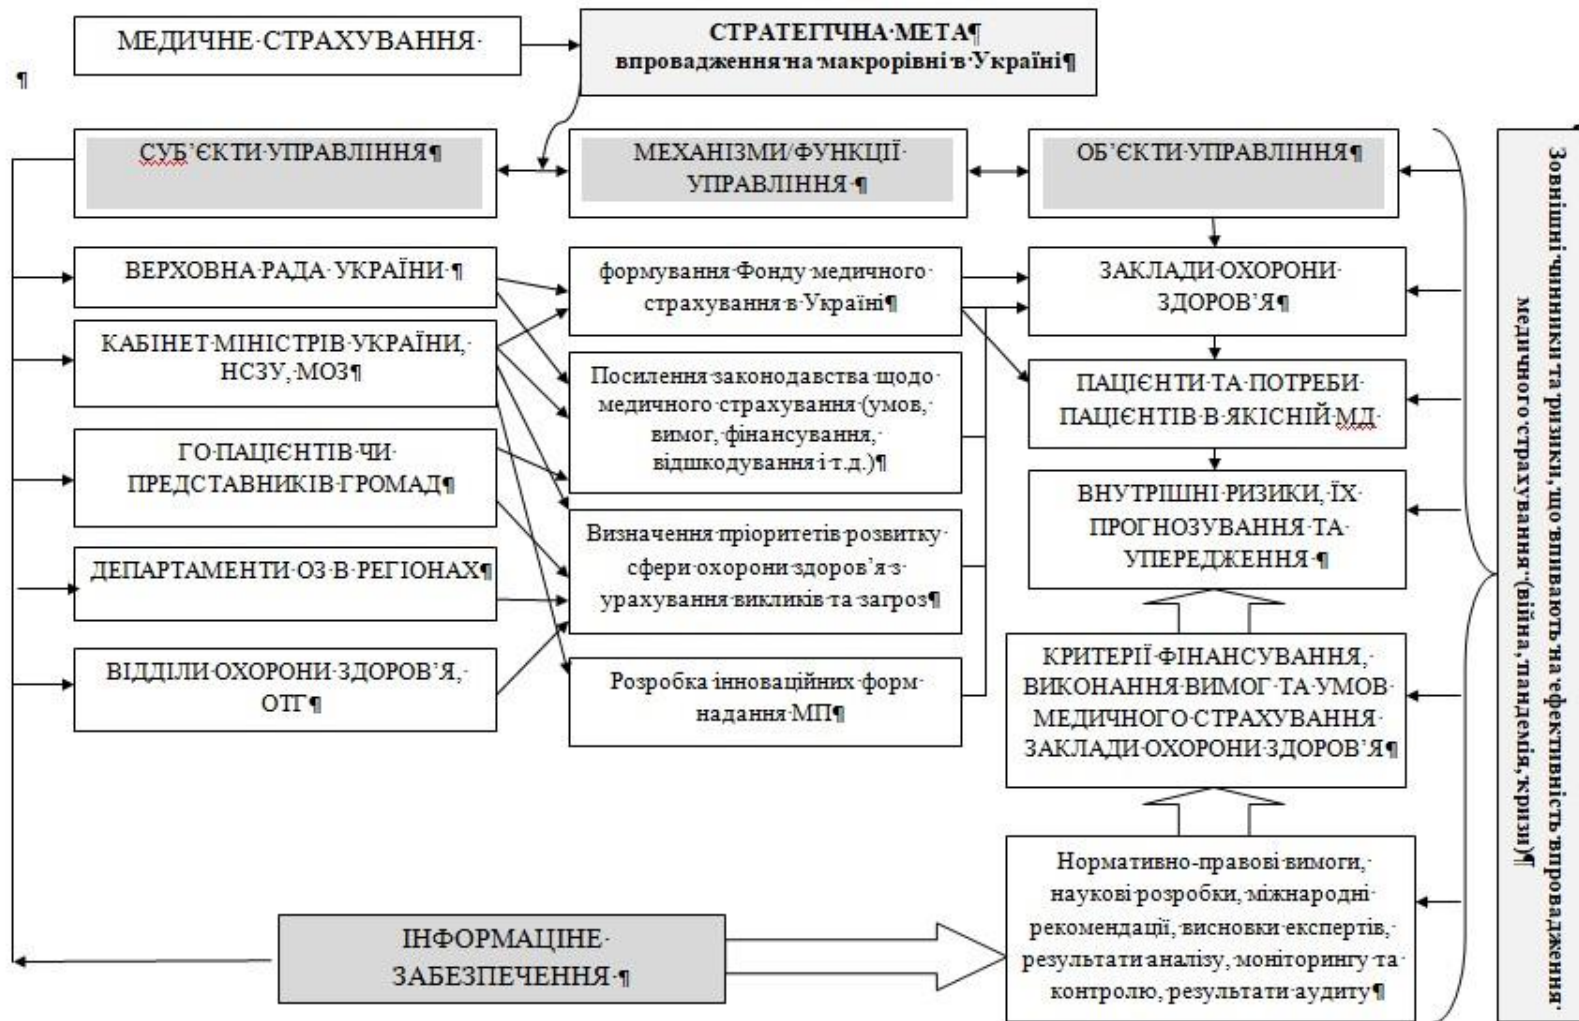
МЕДИЧНЕ·СТРАХУВАННЯ·

СТРАТЕГІЧНА·МЕТА¶
впровадження·на·макрорівні·в·Україні¶

¶

СУБ'ЄКТИ·УПРАВЛІННЯ¶

МЕХАНІЗМИ/ФУНКЦІЇ· УПРАВЛІННЯ·¶

ОБ'ЄКТИ·УПРАВЛІННЯ¶

Зовнішні·чинники·та·ризики,·що·впливають·на·ефективність·впровадження· медичного·страхування·(війна,·пандемія,·кризи)¶

ВЕРХОВНА·РАДА··УКРАЇНИ·¶

КАБІНЕТ·МІНІСТРІВ·УКРАЇНИ,· НСЗУ,·МОЗ¶

ГО·ПАЦІЄНТІВ·ЧИ· ПРЕДСТАВНИКІВ·ГРОМАД¶

ДЕПАРТАМЕНТИ·ОЗ·В··РЕГІОНАХ¶

ВІДДІЛИ·ОХОРОНИ·ЗДОРОВ'Я,· ОТГ¶

формування·Фонду·медичного· страхування·в·Україні¶

Посилення·законодавства·щодо· медичного·страхування·(умов,· вимог,·фінансування,· відшкодування·і·т.д.)¶

Визначення·пріоритетів·розвитку· сфери·охорони·здоров'я·з· урахування·викликів·та·загроз¶

Розробка·інноваційних·форм· надання·МП¶

ЗАКЛАДИ·ОХОРОНИ· ЗДОРОВ'Я¶

ПАЦІЄНТИ·ТА·ПОТРЕБИ· ПАЦІЄНТІВ·В·ЯКІСНІЙ·МД·

ВНУТРІШНІ·РИЗИКИ,·ЇХ· ПРОГНОЗУВАННЯ·ТА· УПЕРЕДЖЕННЯ·¶

КРИТЕРІЇ·ФІНАНСУВАННЯ,· ВИКОНАННЯ·ВИМОГ··ТА·УМОВ· МЕДИЧНОГО·СТРАХУВАННЯ· ЗАКЛАДИ·ОХОРОНИ·ЗДОРОВ'Я¶

Нормативно-правові·вимоги,· наукові·розробки,·міжнародні· рекомендації,·висновки·експертів,· результати·аналізу,·моніторингу·та· контролю,·результати·аудиту¶

ІНФОРМАЦІНЕ· ЗАБЕЗПЕЧЕННЯ·¶